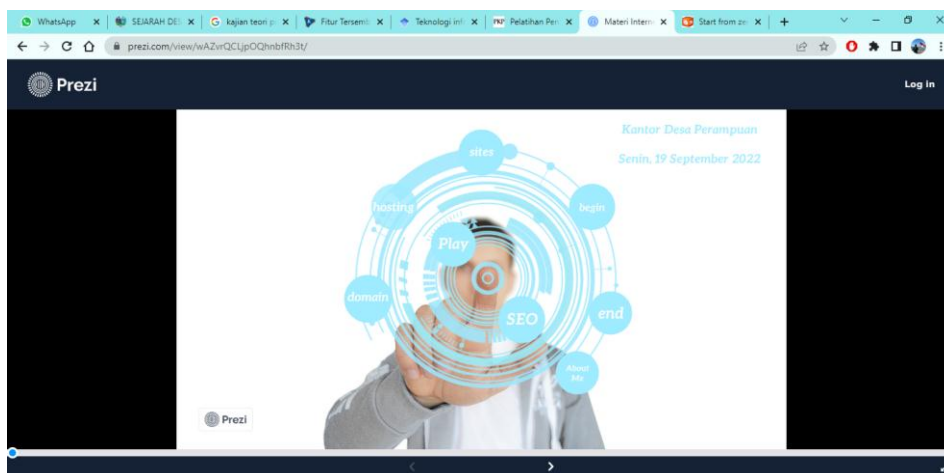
WhatsApp × SEJARAH DE × kajian teori p × Fitur Tersemb × Teknologi inf × Pelatihan Per × Materi Intern × Start from ze × +

prezi.com/view/wAZvrQCLjpOQhnbfRh3t/

Prezi

Log in

Kantor Desa Perampuan

Senin, 19 September 2022

sites

hosting

begin

Play

domain

SEO

end

About Me

Prezi